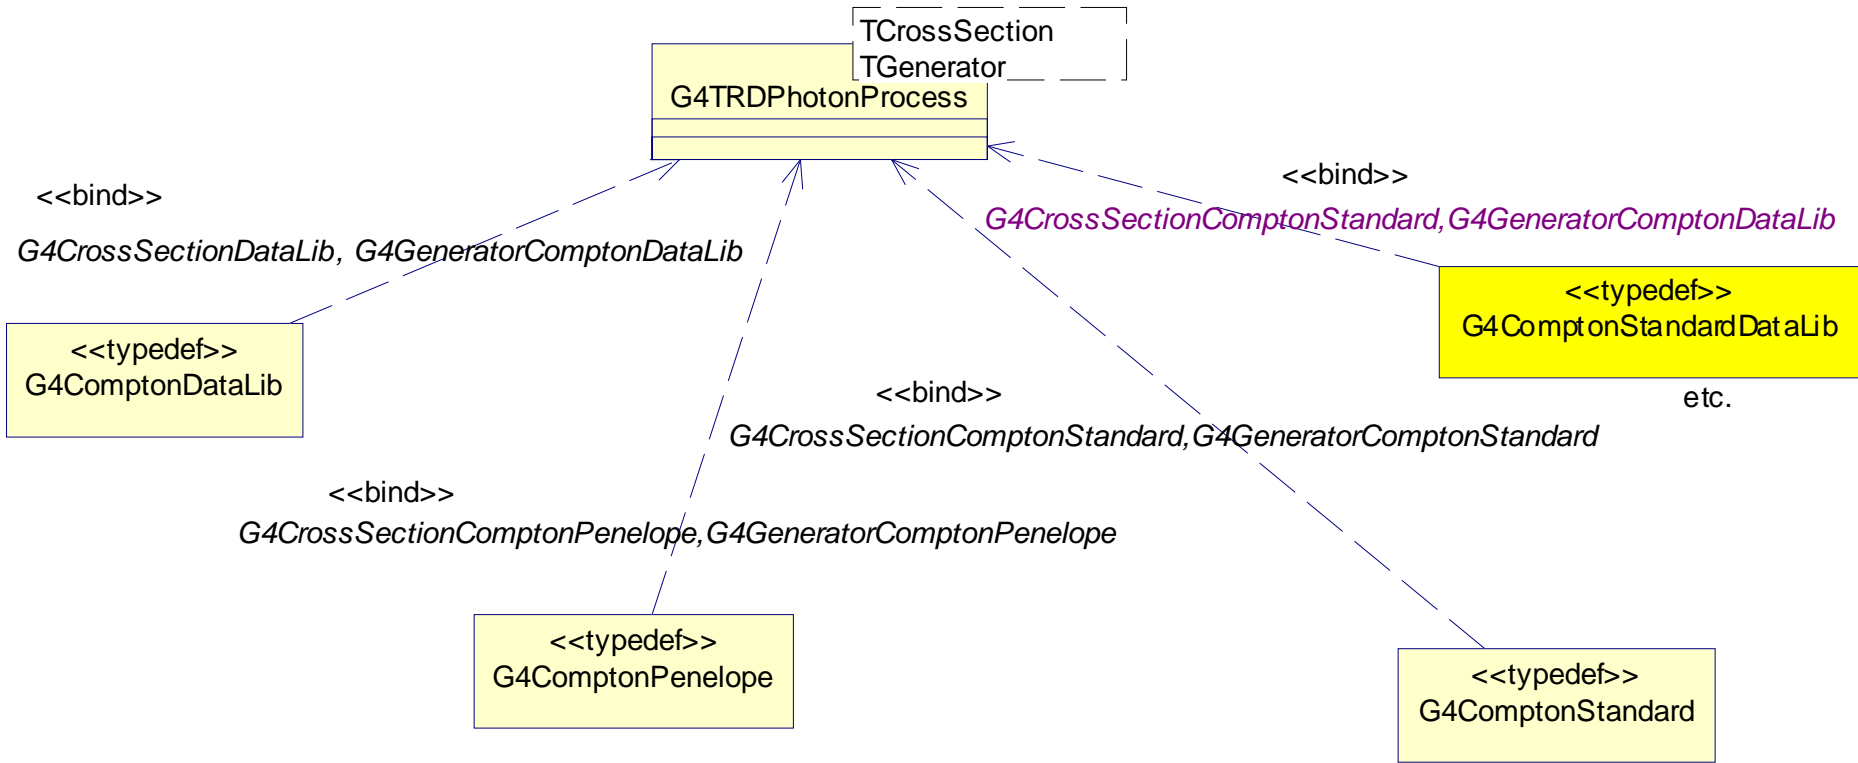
TCrossSection
TGenerator

G4TRDPhotonProcess

<<bind>>
G4CrossSectionDataLib, G4GeneratorComptonDataLib

<<bind>>
G4CrossSectionComptonStandard,G4GeneratorComptonDataLib

<<typedef>>
G4ComptonDataLib

<<typedef>>
G4ComptonStandardDataLib

etc.

<<bind>>
G4CrossSectionComptonStandard,G4GeneratorComptonStandard

<<bind>>
G4CrossSectionComptonPenelope,G4GeneratorComptonPenelope

<<typedef>>
G4ComptonPenelope

<<typedef>>
G4ComptonStandard